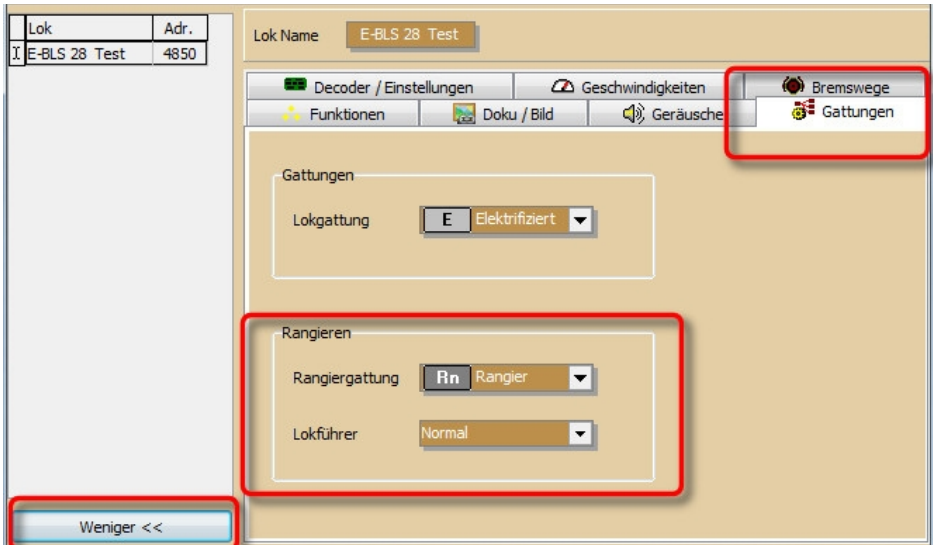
| | Lok | Adr. |
|---|---|---|
| I | E-BLS 28 Test | 4850 |

Lok Name E-BLS 28 Test

Decoder / Einstellungen
Geschwindigkeiten
Bremswege
Funktionen
Doku / Bild
Geräusche
Gattungen

Gattungen

Lokgattung E Elektrifiziert

Rangieren

Rangiergattung Rn Rangier

Lokführer Normal

Weniger <<